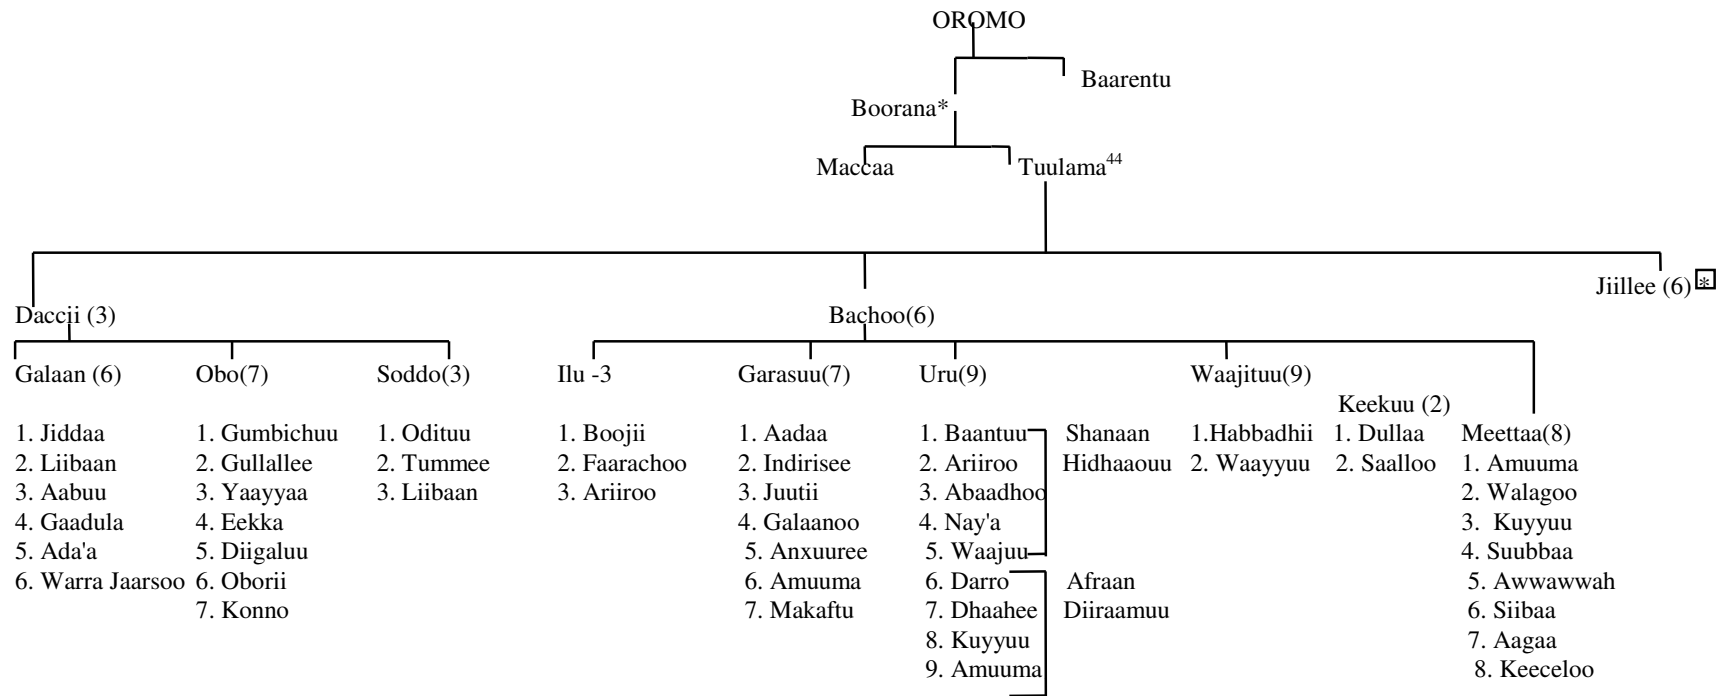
OROMO

Boorana* Baarentu

Maccaa Tuulama$^{44}$

Daccii (3) Bachoo(6) Jiillee (6)

Galaan (6)
1. Jiddaa
2. Liibaan
3. Aabuu
4. Gaadula
5. Ada'a
6. Warra Jaarsoo

Obo(7)
1. Gumbichuu
2. Gullallee
3. Yaayyaa
4. Eekka
5. Diigaluu
6. Oborii
7. Konno

Soddo(3)
1. Odituu
2. Tummee
3. Liibaan

Ilu -3
1. Boojii
2. Faarachoo
3. Ariiroo

Garasuu(7)
1. Aadaa
2. Indirisee
3. Juutii
4. Galaanoo
5. Anxuuree
6. Amuuma
7. Makaftu

Uru(9)
1. Baantuu
2. Ariiroo
3. Abaadhoo
4. Nay'a
5. Waajuu
6. Darro
7. Dhaahee
8. Kuyyuu
9. Amuuma

Shanaan Hidhaaouu

Afraan Diiraamuu

Waajituu(9)
1.Habbadhii
2. Waayyuu

Keekuu (2)
1. Dullaa
2. Saalloo

Meettaa(8)
1. Amuuma
2. Walagoo
3. Kuyyuu
4. Suubbaa
5. Awwawwah
6. Siibaa
7. Aagaa
8. Keeceloo